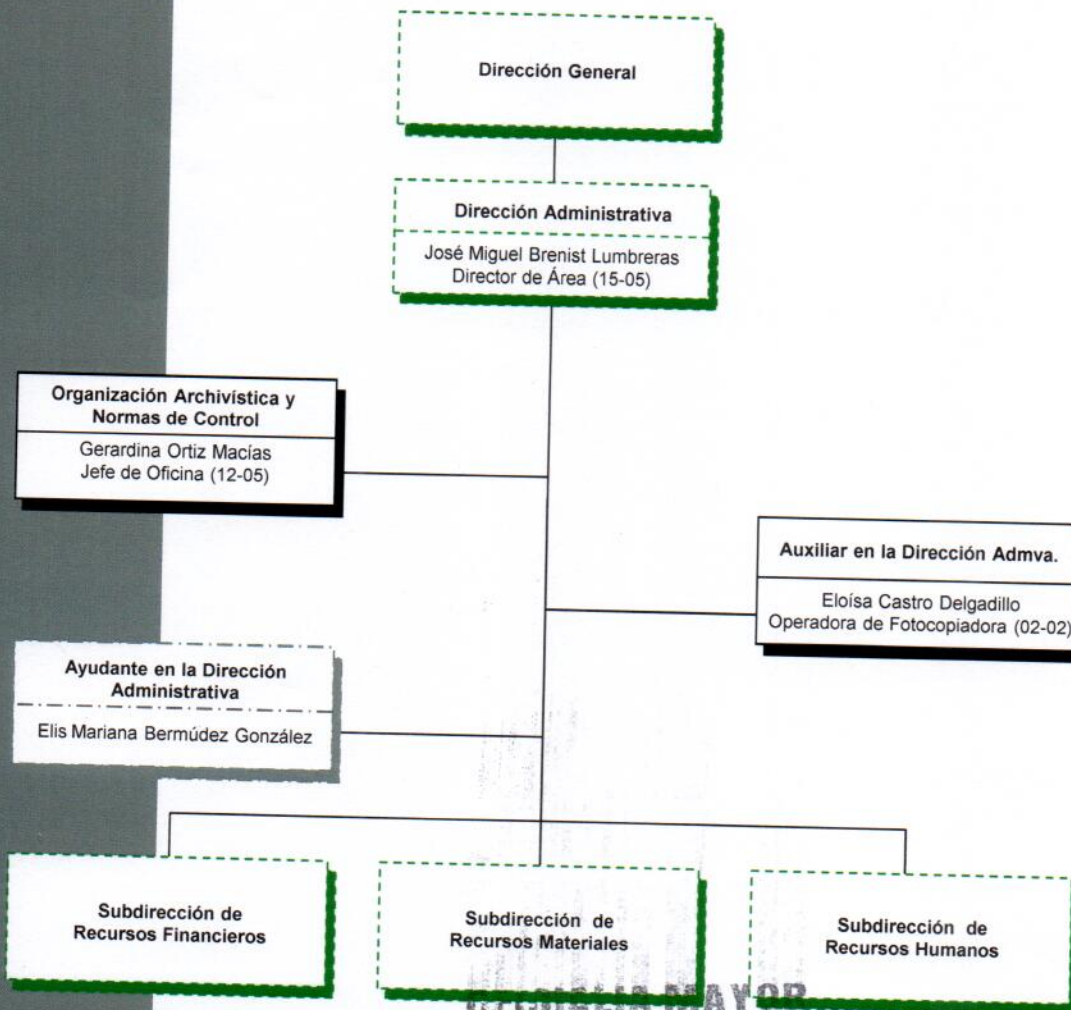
Dirección General

Dirección Administrativa

José Miguel Brenist Lumbreras
Director de Área (15-05)

Organización Archivística y Normas de Control

Gerardina Ortiz Macías
Jefe de Oficina (12-05)

Auxiliar en la Dirección Admva.

Eloísa Castro Delgadillo
Operadora de Fotocopiadora (02-02)

Ayudante en la Dirección Administrativa

Elis Mariana Bermúdez González

Subdirección de Recursos Financieros

Subdirección de Recursos Materiales

Subdirección de Recursos Humanos

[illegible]